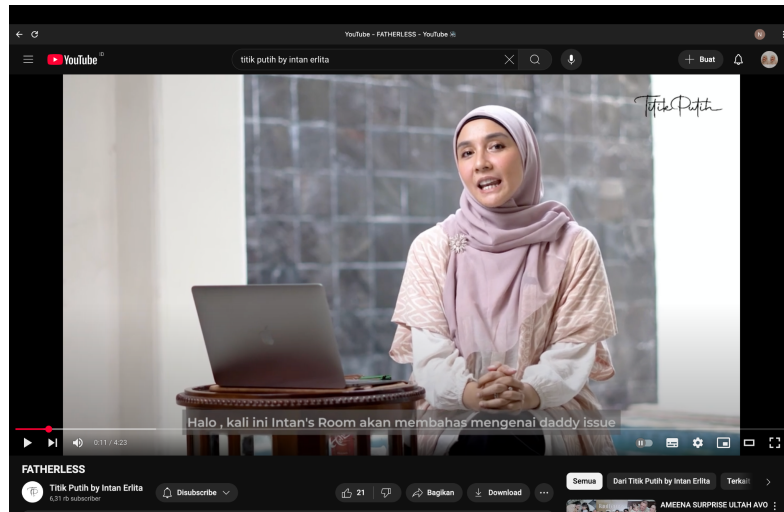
YouTube - FATHERLESS - YouTube

YouTube ID

titik putih by intan erlita

Buat

Titik Putih

Halo , kali ini Intan's Room akan membahas mengenai daddy issue

0:11 / 4:23

FATHERLESS

Titik Putih by Intan Erlita
6,31 rb subscriber

Disubscribe

21

Bagikan

Download

Semua

Dari Titik Putih by Intan Erlita

Terkait

AMEENA SURPRISE ULTAH AVO